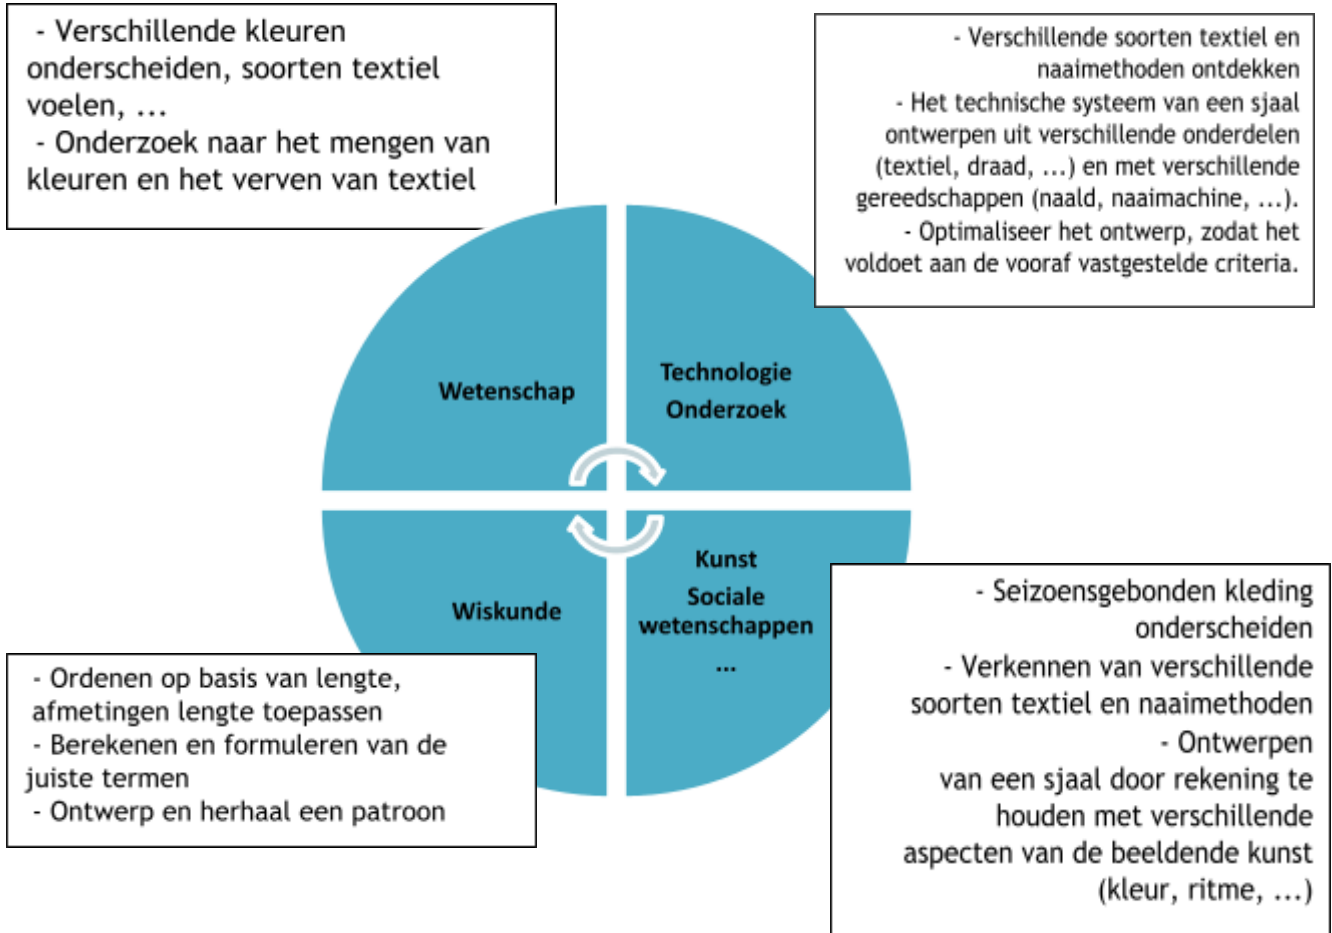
- Verschillende kleuren onderscheiden, soorten textiel voelen, ...
- Onderzoek naar het mengen van kleuren en het verven van textiel

- Verschillende soorten textiel en naaimethoden ontdekken
- Het technische systeem van een sjaal ontwerpen uit verschillende onderdelen (textiel, draad, ...) en met verschillende gereedschappen (naald, naaimachine, ...).
- Optimaliseer het ontwerp, zodat het voldoet aan de vooraf vastgestelde criteria.

Wetenschap

Technologie
Onderzoek

Wiskunde

Kunst
Sociale wetenschappen
...

- Ordenen op basis van lengte, afmetingen lengte toepassen
- Berekenen en formuleren van de juiste termen
- Ontwerp en herhaal een patroon

- Seizoensgebonden kleding onderscheiden
- Verkennen van verschillende soorten textiel en naaimethoden
- Ontwerpen van een sjaal door rekening te houden met verschillende aspecten van de beeldende kunst (kleur, ritme, ...)